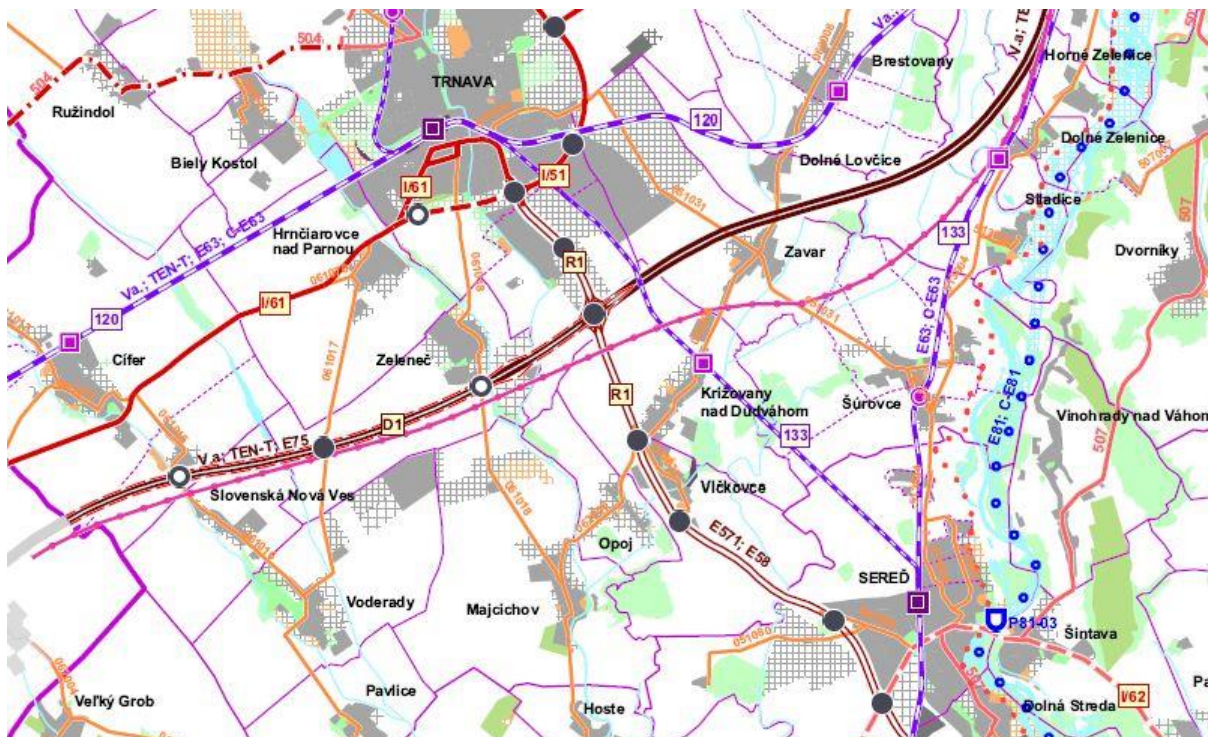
504
Ružindol
TRNAVA
Brestovany
Horné Zelenice
120
Biely Kostol
I/61
I/51
Dolné Lovčice
Dolné Zelenice
Sládkovičovo
Sladice
Hrnčiarovce nad Parnou
Va.; TEN-T; E63; C-E63
R1
Zavar
133
Dvorníky
507
I/61
120
Cífer
Zeleneč
R1
Križovany nad Dudváhom
Šúrovce
E63; C-E63
E81; C-E81
Vinohrady nad Váhom
D1
V.a; TEN-T; E75
133
Slovenská Nová Ves
Vlčkovce
Opoj
E571; E58
SEREĎ
Voderady
Majcichov
P81-03
Šintava
Veľký Grob
Pavlice
Hoste
Dolná Streda
I/62
Pa